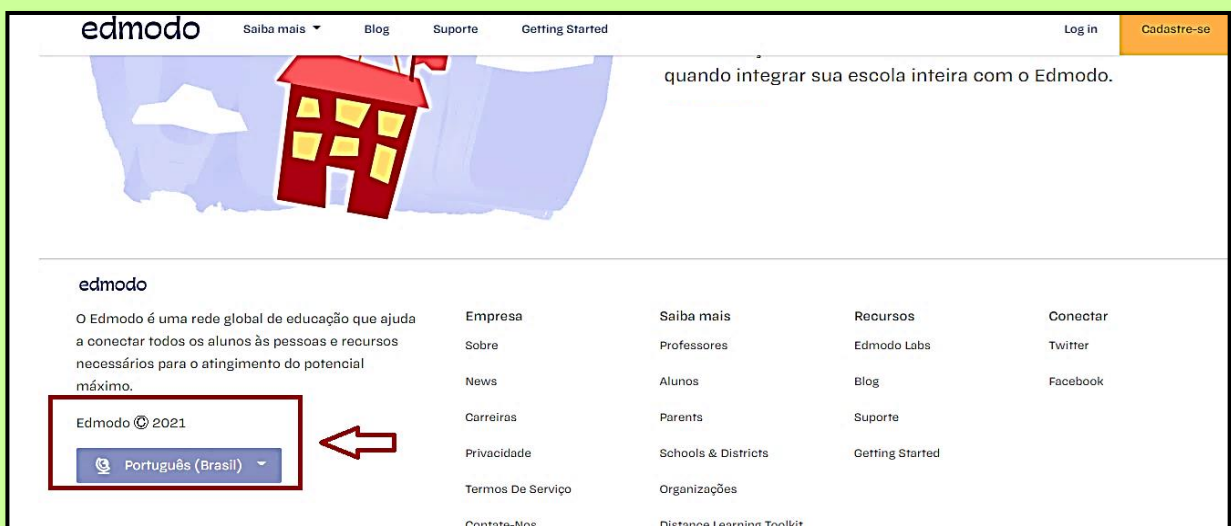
edmodo Saiba mais Blog Suporte Getting Started Log in Cadastre-se

quando integrar sua escola inteira com o Edmodo.

edmodo

O Edmodo é uma rede global de educação que ajuda a conectar todos os alunos às pessoas e recursos necessários para o atingimento do potencial máximo.

Edmodo © 2021

Português (Brasil)

Empresa
Sobre
News
Carreiras
Privacidade
Termos De Serviço
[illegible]

Saiba mais
Professores
Alunos
Parents
Schools & Districts
Organizações
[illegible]

Recursos
Edmodo Labs
Blog
Suporte
Getting Started

Conectar
Twitter
Facebook